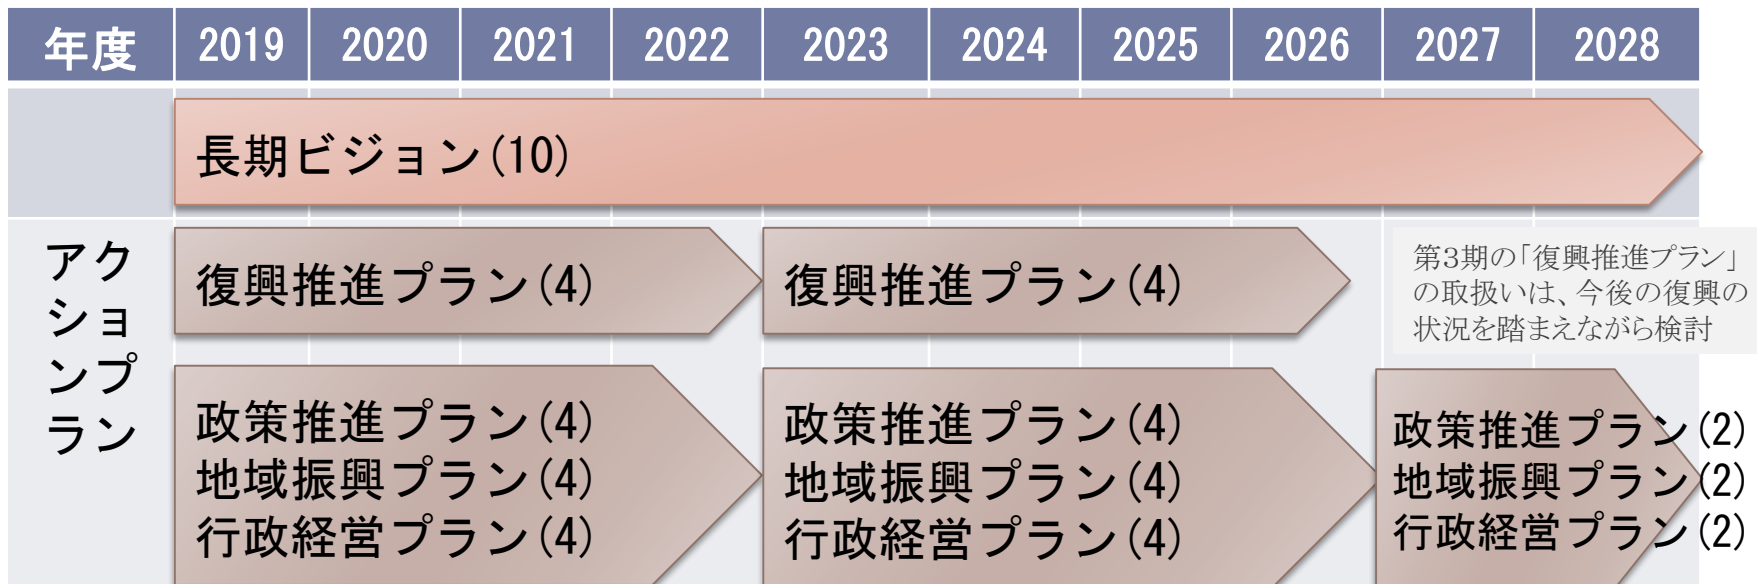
| 年度 | 2019 | 2020 | 2021 | 2022 | 2023 | 2024 | 2025 | 2026 | 2027 | 2028 |
|---|---|---|---|---|---|---|---|---|---|---|

長期ビジョン(10)

アクションプラン

復興推進プラン(4)

復興推進プラン(4)

第3期の「復興推進プラン」の取扱いは、今後の復興の状況を踏まえながら検討

政策推進プラン(4)
地域振興プラン(4)
行政経営プラン(4)

政策推進プラン(4)
地域振興プラン(4)
行政経営プラン(4)

政策推進プラン(2)
地域振興プラン(2)
行政経営プラン(2)